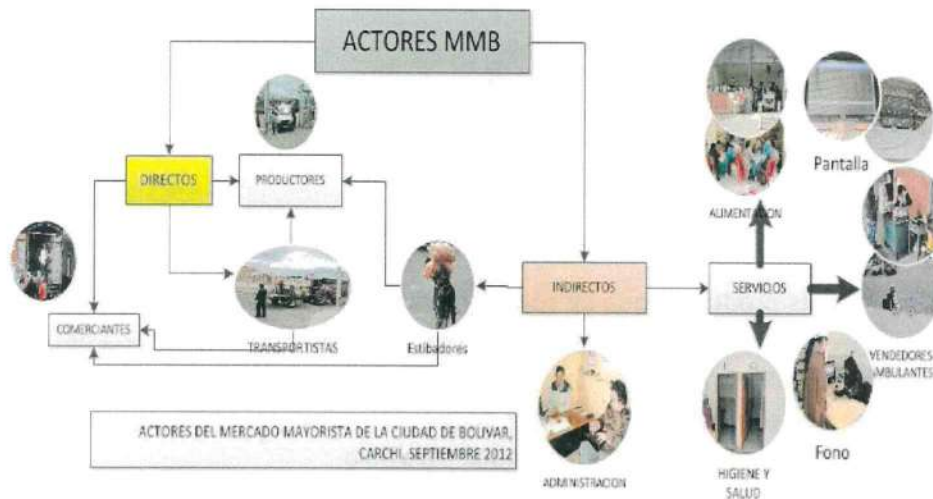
ACTORES MMB

DIRECTOS

PRODUCTORES

TRANSPORTISTAS

Estibadores

COMERCIANTES

INDIRECTOS

SERVICIOS

ALIMENTACION

Pantalla

VENDEDORES AMBULANTES

HIGIENE Y SALUD

Fono

ADMINISTRACION

ACTORES DEL MERCADO MAYORISTA DE LA CIUDAD DE BOLIVAR, CARCHI, SEPTIEMBRE 2012